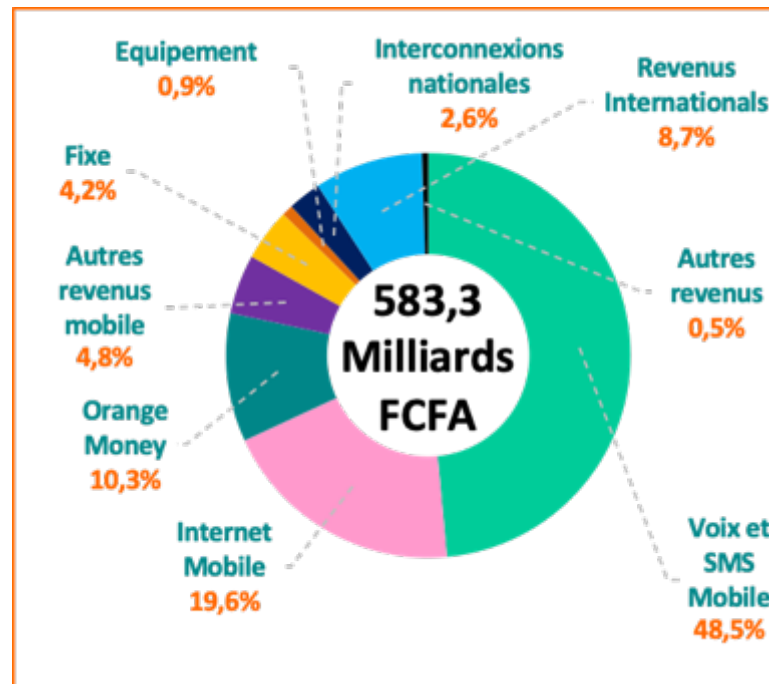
Equipement
0,9%

Interconnexions nationales
2,6%

Revenus Internationals
8,7%

Fixe
4,2%

Autres revenus mobile
4,8%

Autres revenus
0,5%

583,3 Milliards FCFA

Orange Money
10,3%

Internet Mobile
19,6%

Voix et SMS Mobile
48,5%